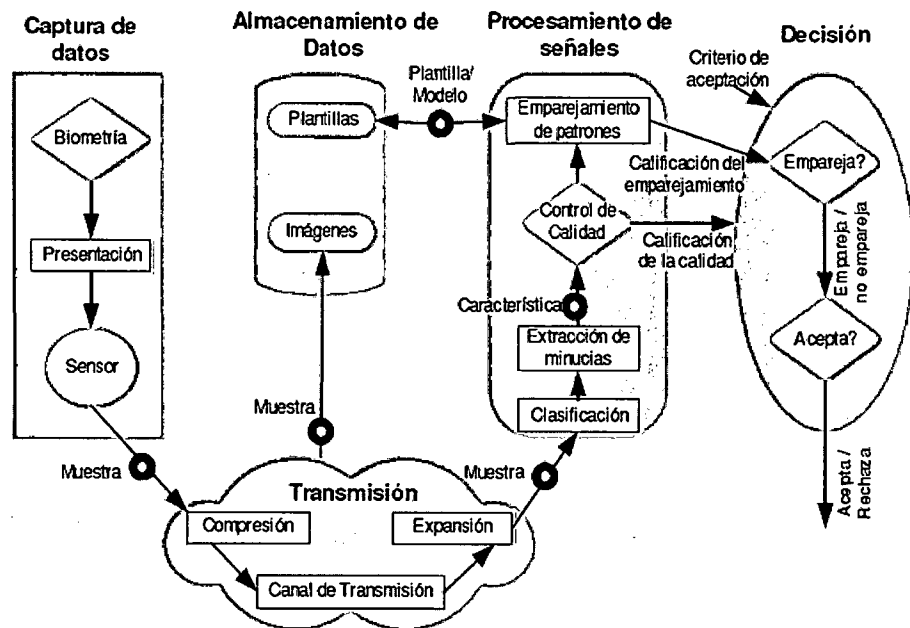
Captura de datos

Almacenamiento de Datos

Procesamiento de señales

Decisión

Criterio de aceptación

Plantilla/ Modelo

Biometría

Plantillas

Emparejamiento de patrones

Empareja?

Calificación del emparejamiento

Control de Calidad

Empareja / no empareja

Presentación

Imágenes

Calificación de la calidad

Característica

Extracción de minucias

Acepta?

Sensor

Muestra

Clasificación

Muestra

Muestra

Transmisión

Acepta / Rechaza

Compresión

Expansión

Canal de Transmisión